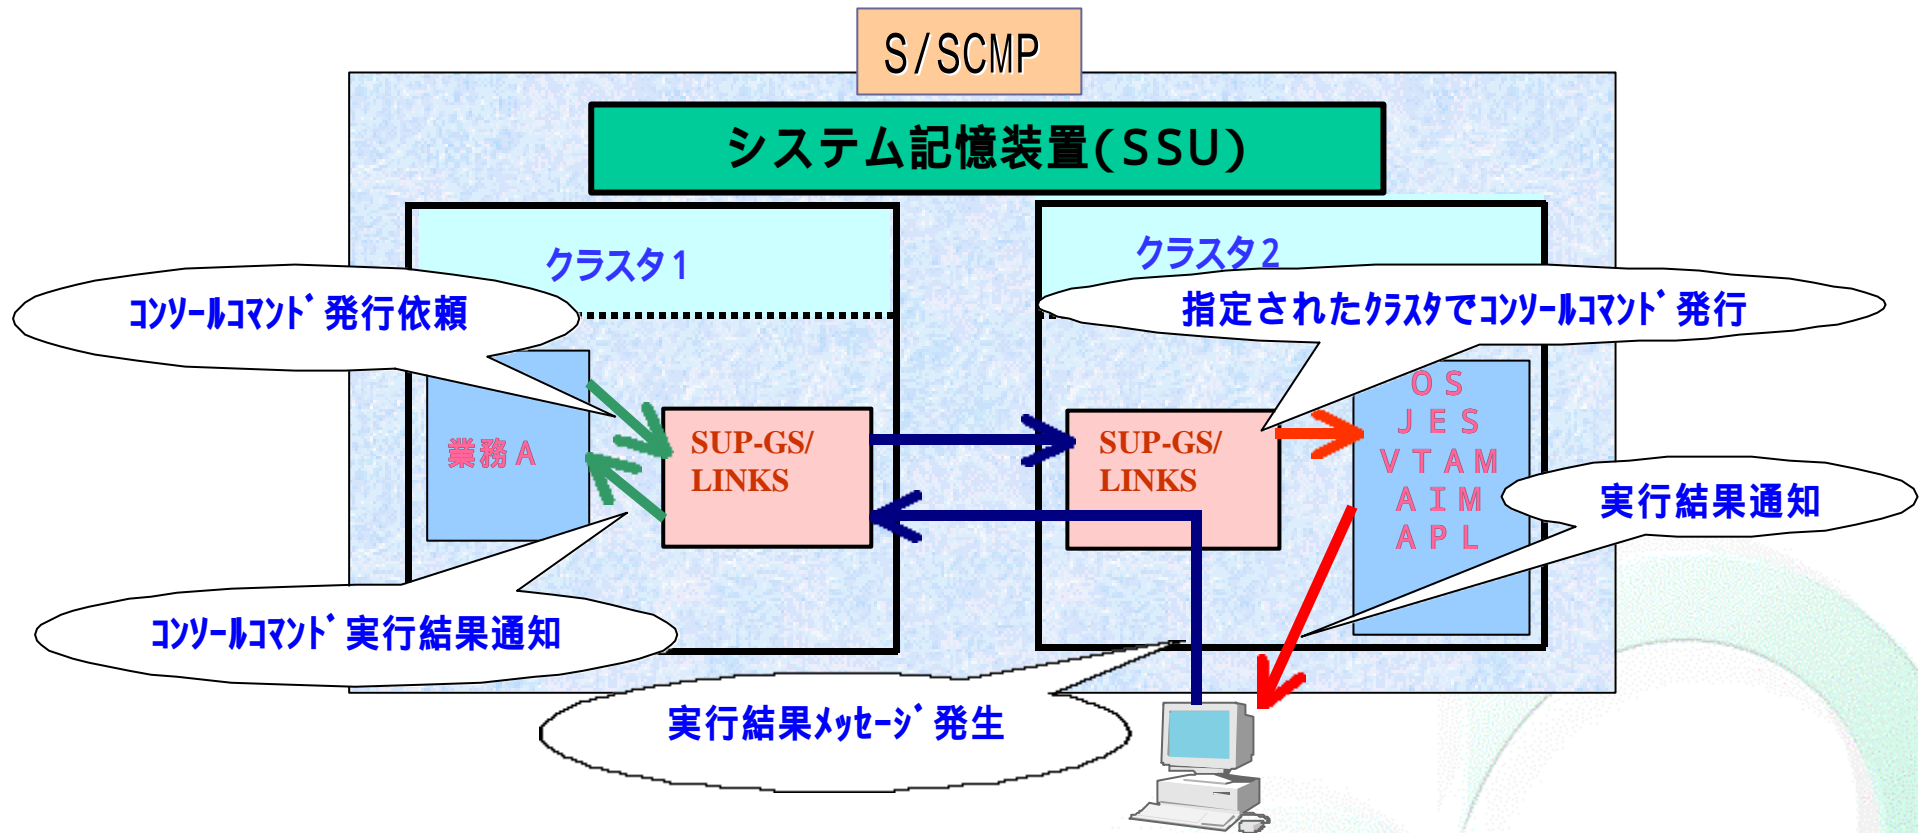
S/SCMP

システム記憶装置(SSU)

クラスタ1

クラスタ2

ｺﾝｿｰﾙｺﾏﾝﾄﾞ発行依頼

指定されたｸﾗｽﾀでｺﾝｿｰﾙｺﾏﾝﾄﾞ発行

業務A

SUP-GS/ LINKS

SUP-GS/ LINKS

OS
JES
VTAM
AIM
APL

実行結果通知

ｺﾝｿｰﾙｺﾏﾝﾄﾞ実行結果通知

実行結果ﾒｯｾｰｼﾞ発生